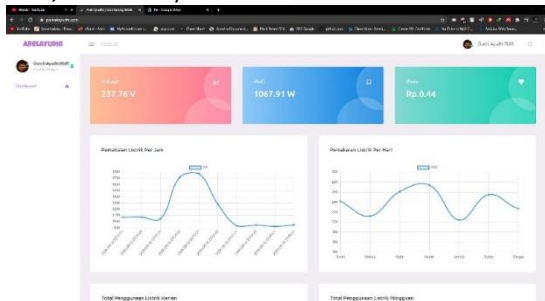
ARELAYUDHI

Dwi Ayudhi Ridif

Dashboard

Dwi Ayudhi Ridif

237.76 V

1067.91 W

Rp.0.44

Pemakaian Listrik Per Jam

Pemakaian Listrik Per Hari

Senin

Selasa

Rabu

Kamis

Jumat

Sabtu

Minggu

Total Penggunaan Listrik Harian

Total Penggunaan Listrik Mingguan